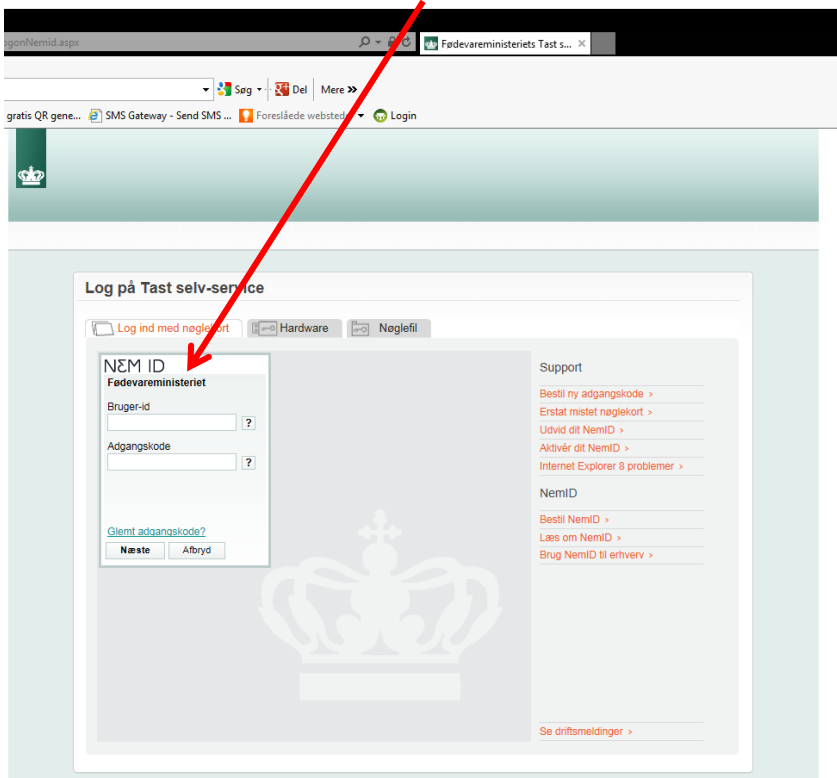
ogonNemid.aspx

Fødevareministeriets Tast s...

Søg

Del

Mere »

gratis QR gene...

SMS Gateway - Send SMS ...

Foreslåede websteder

Login

Log på Tast selv-service

Log ind med nøglekort

Hardware

Nøglefil

NEM ID

Fødevareministeriet

Bruger-id

?

Adgangskode

?

Glemt adgangskode?

Næste

Afbryd

Support

Bestil ny adgangskode ›

Erstat mistet nøglekort ›

Udvid dit NemID ›

Aktivér dit NemID ›

Internet Explorer 8 problemer ›

NemID

Bestil NemID ›

Læs om NemID ›

Brug NemID til erhverv ›

Se driftsmeldinger ›